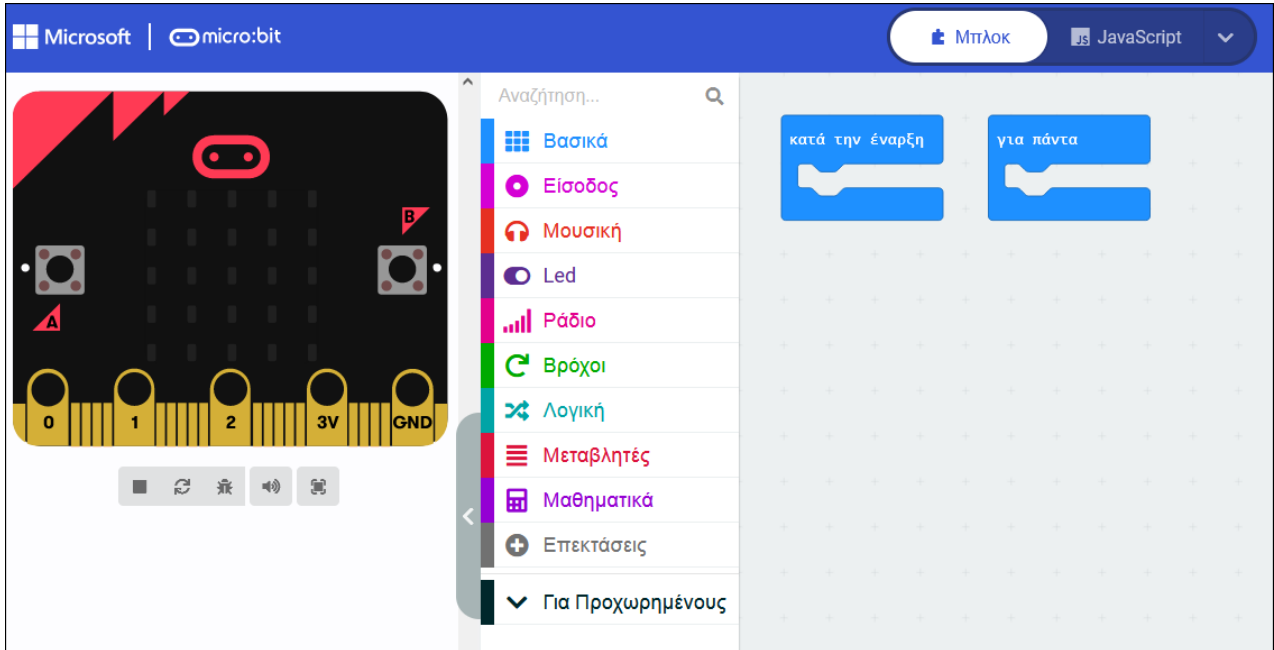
Microsoft | micro:bit

Μπλοκ

JavaScript

B

A

0 1 2 3V GND

Αναζήτηση...

Βασικά

Είσοδος

Μουσική

Led

Ράδιο

Βρόχοι

Λογική

Μεταβλητές

Μαθηματικά

Επεκτάσεις

Για Προχωρημένους

κατά την έναρξη

για πάντα